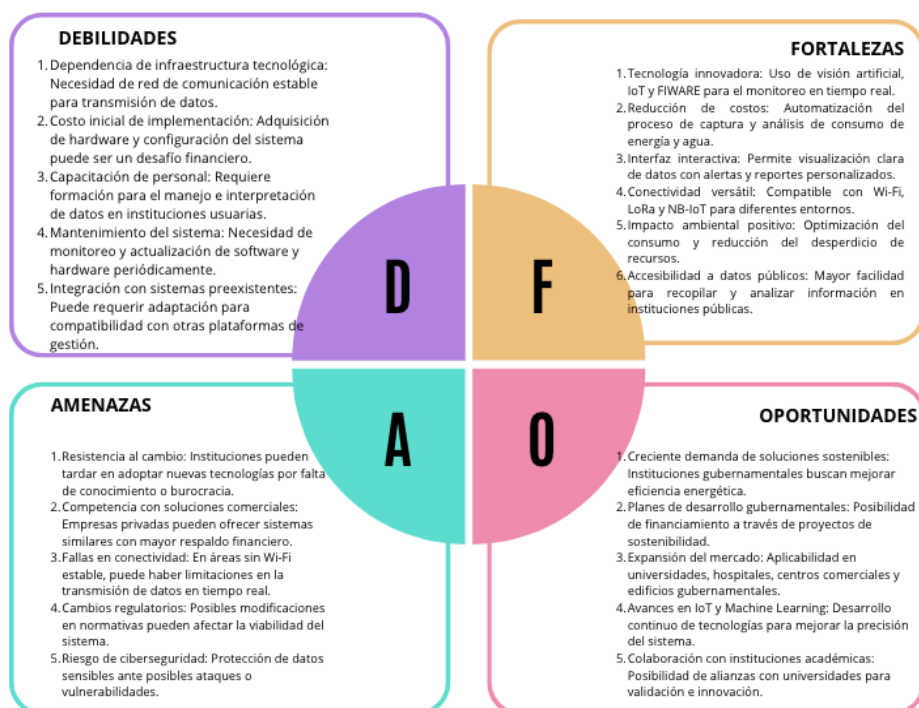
DEBILIDADES

1. Dependencia de infraestructura tecnológica: Necesidad de red de comunicación estable para transmisión de datos.
2. Costo inicial de implementación: Adquisición de hardware y configuración del sistema puede ser un desafío financiero.
3. Capacitación de personal: Requiere formación para el manejo e interpretación de datos en instituciones usuarias.
4. Mantenimiento del sistema: Necesidad de monitoreo y actualización de software y hardware periódicamente.
5. Integración con sistemas preexistentes: Puede requerir adaptación para compatibilidad con otras plataformas de gestión.

FORTALEZAS

1. Tecnología innovadora: Uso de visión artificial, IoT y FIWARE para el monitoreo en tiempo real.
2. Reducción de costos: Automatización del proceso de captura y análisis de consumo de energía y agua.
3. Interfaz interactiva: Permite visualización clara de datos con alertas y reportes personalizados.
4. Conectividad versátil: Compatible con Wi-Fi, LoRa y NB-IoT para diferentes entornos.
5. Impacto ambiental positivo: Optimización del consumo y reducción del desperdicio de recursos.
6. Accesibilidad a datos públicos: Mayor facilidad para recopilar y analizar información en instituciones públicas.

D

F

A

O

AMENAZAS

1. Resistencia al cambio: Instituciones pueden tardar en adoptar nuevas tecnologías por falta de conocimiento o burocracia.
2. Competencia con soluciones comerciales: Empresas privadas pueden ofrecer sistemas similares con mayor respaldo financiero.
3. Fallas en conectividad: En áreas sin Wi-Fi estable, puede haber limitaciones en la transmisión de datos en tiempo real.
4. Cambios regulatorios: Posibles modificaciones en normativas pueden afectar la viabilidad del sistema.
5. Riesgo de ciberseguridad: Protección de datos sensibles ante posibles ataques o vulnerabilidades.

OPORTUNIDADES

1. Creciente demanda de soluciones sostenibles: Instituciones gubernamentales buscan mejorar eficiencia energética.
2. Planes de desarrollo gubernamentales: Posibilidad de financiamiento a través de proyectos de sostenibilidad.
3. Expansión del mercado: Aplicabilidad en universidades, hospitales, centros comerciales y edificios gubernamentales.
4. Avances en IoT y Machine Learning: Desarrollo continuo de tecnologías para mejorar la precisión del sistema.
5. Colaboración con instituciones académicas: Posibilidad de alianzas con universidades para validación e innovación.